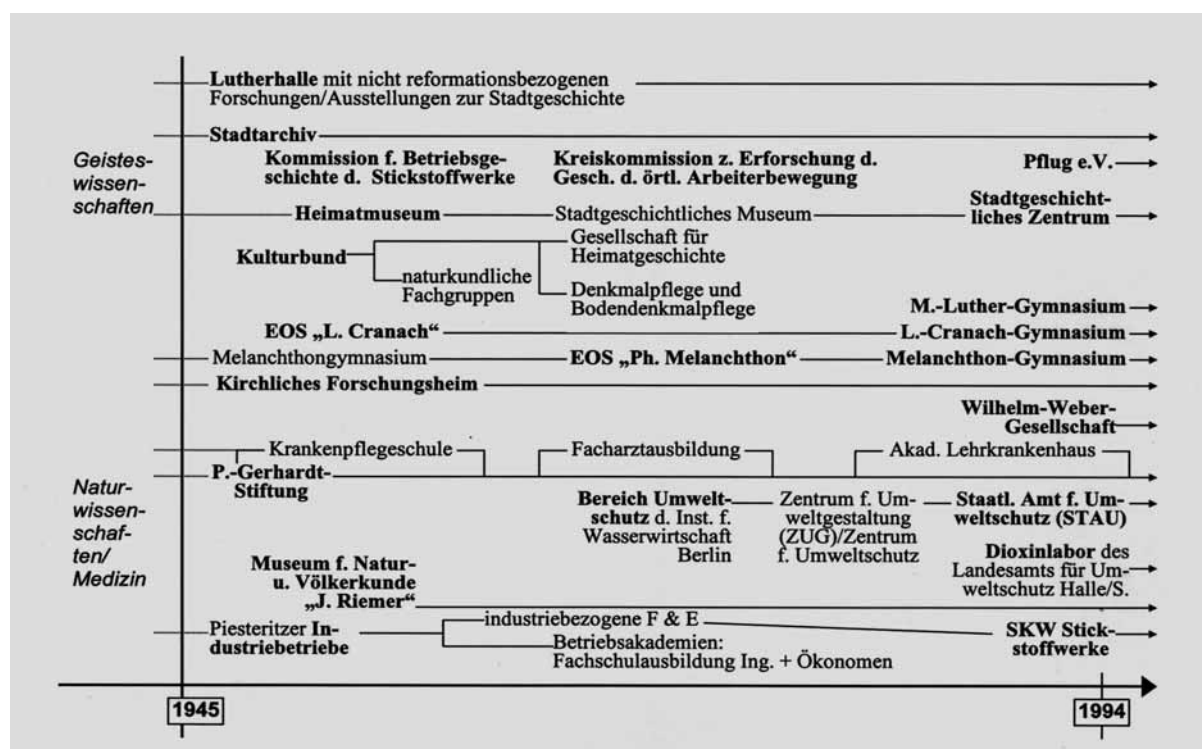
Lutherhalle mit nicht reformationsbezogenen Forschungen/Ausstellungen zur Stadtgeschichte

Stadtarchiv

Geisteswissenschaften

Kommission f. Betriebsgeschichte d. Stickstoffwerke

Kreiskommission z. Erforschung d. Gesch. d. örtl. Arbeiterbewegung

Pflug e.V.

Heimatmuseum

Stadtgeschichtliches Museum

Stadtgeschichtliches Zentrum

Kulturbund

Gesellschaft für Heimatgeschichte

naturkundliche Fachgruppen

Denkmalpflege und Bodendenkmalpflege

M.-Luther-Gymnasium

EOS „L. Cranach"

L.-Cranach-Gymnasium

Melanchthongymnasium

EOS „Ph. Melanchthon"

Melanchthon-Gymnasium

Kirchliches Forschungsheim

Wilhelm-Weber-Gesellschaft

Krankenpflegeschule

Facharztausbildung

Akad. Lehrkrankenhaus

Naturwissenschaften/Medizin

P.-Gerhardt-Stiftung

Bereich Umweltschutz d. Inst. f. Wasserwirtschaft Berlin

Zentrum f. Umweltgestaltung (ZUG)/Zentrum f. Umweltschutz

Staatl. Amt f. Umweltschutz (STAU)

Museum f. Natur- u. Völkerkunde „J. Riemer"

Dioxinlabor des Landesamts für Umweltschutz Halle/S.

Piesteritzer Industriebetriebe

industriebezogene F & E

Betriebsakademien: Fachschulausbildung Ing. + Ökonomen

SKW Stickstoffwerke

1945

1994